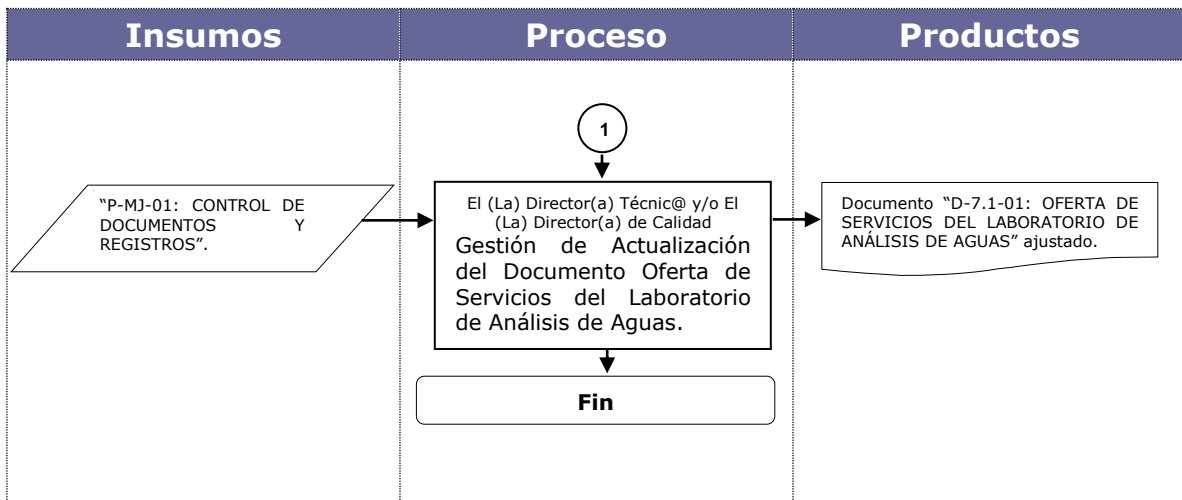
Insumos

Proceso

Productos

1

“P-MJ-01: CONTROL DE DOCUMENTOS Y REGISTROS”.

El (La) Director(a) Técnic@ y/o El (La) Director(a) de Calidad

Gestión de Actualización del Documento Oferta de Servicios del Laboratorio de Análisis de Aguas.

Documento “D-7.1-01: OFERTA DE SERVICIOS DEL LABORATORIO DE ANÁLISIS DE AGUAS” ajustado.

Fin